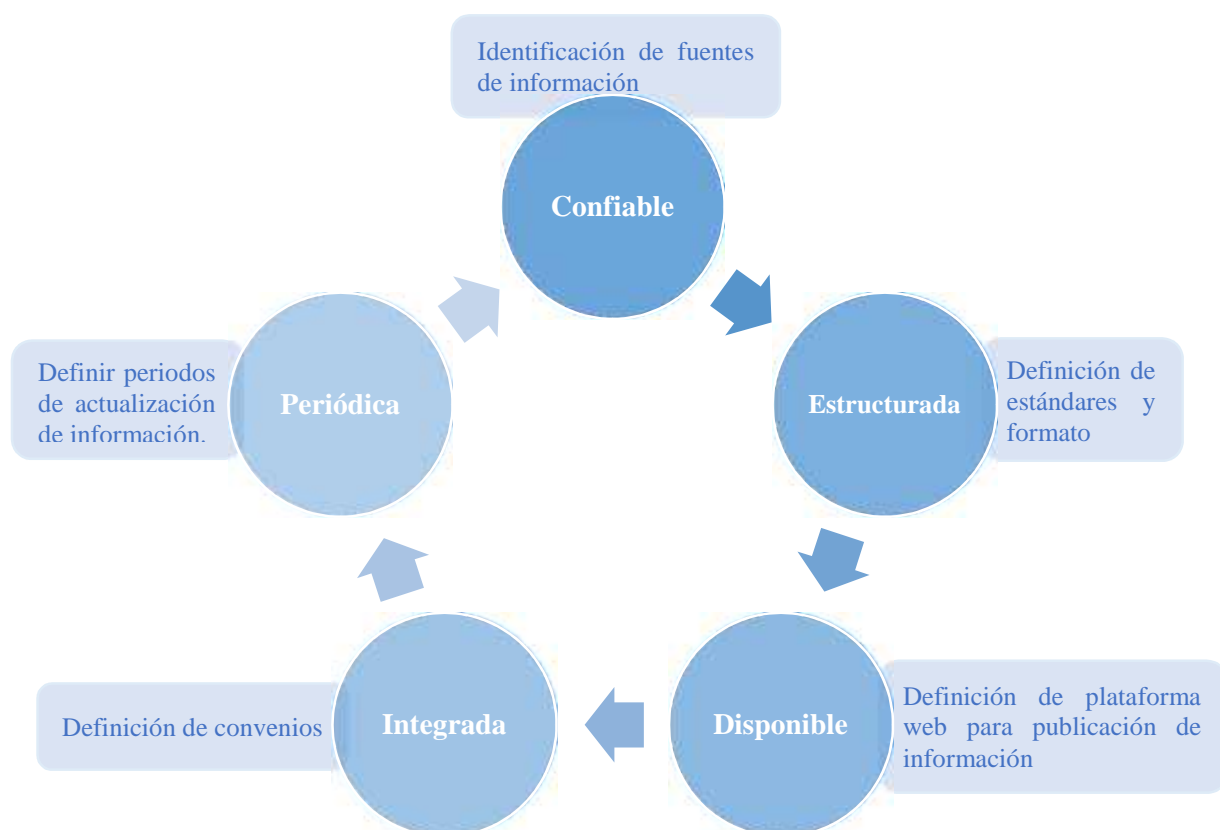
Identificación de fuentes de información

Confiable

Estructurada

Definición de estándares y formato

Disponible

Definición de plataforma web para publicación de información

Integrada

Definición de convenios

Periódica

Definir periodos de actualización de información.